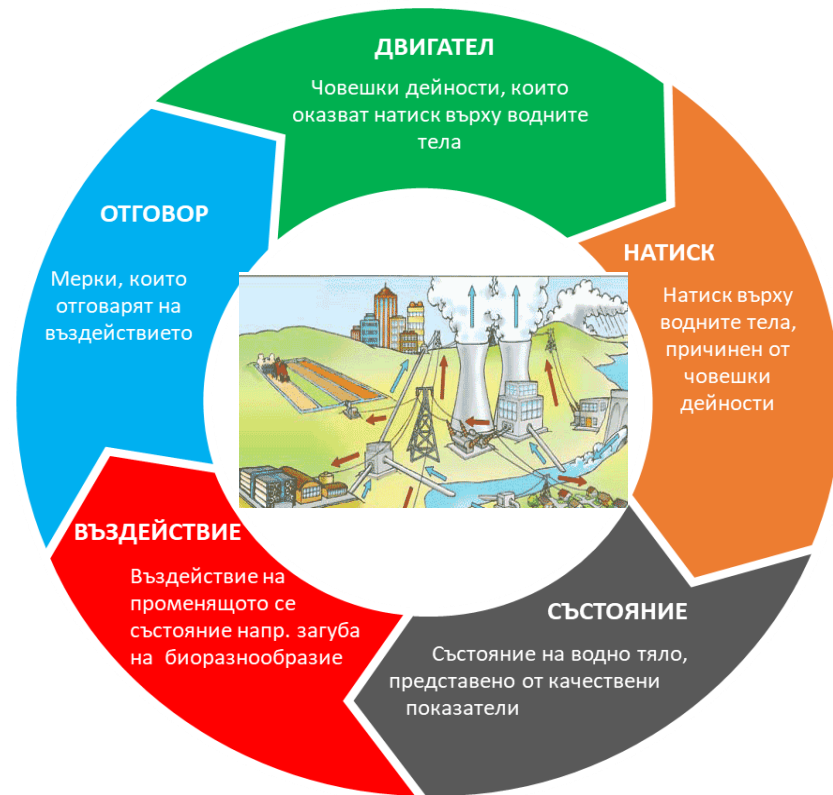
ДВИГАТЕЛ

Човешки дейности, които оказват натиск върху водните тела

НАТИСК

Натиск върху водните тела, причинен от човешки дейности

СЪСТОЯНИЕ

Състояние на водно тяло, представено от качествени показатели

ВЪЗДЕЙСТВИЕ

Въздействие на променящото се състояние напр. загуба на биоразнообразие

ОТГОВОР

Мерки, които отговарят на въздействието